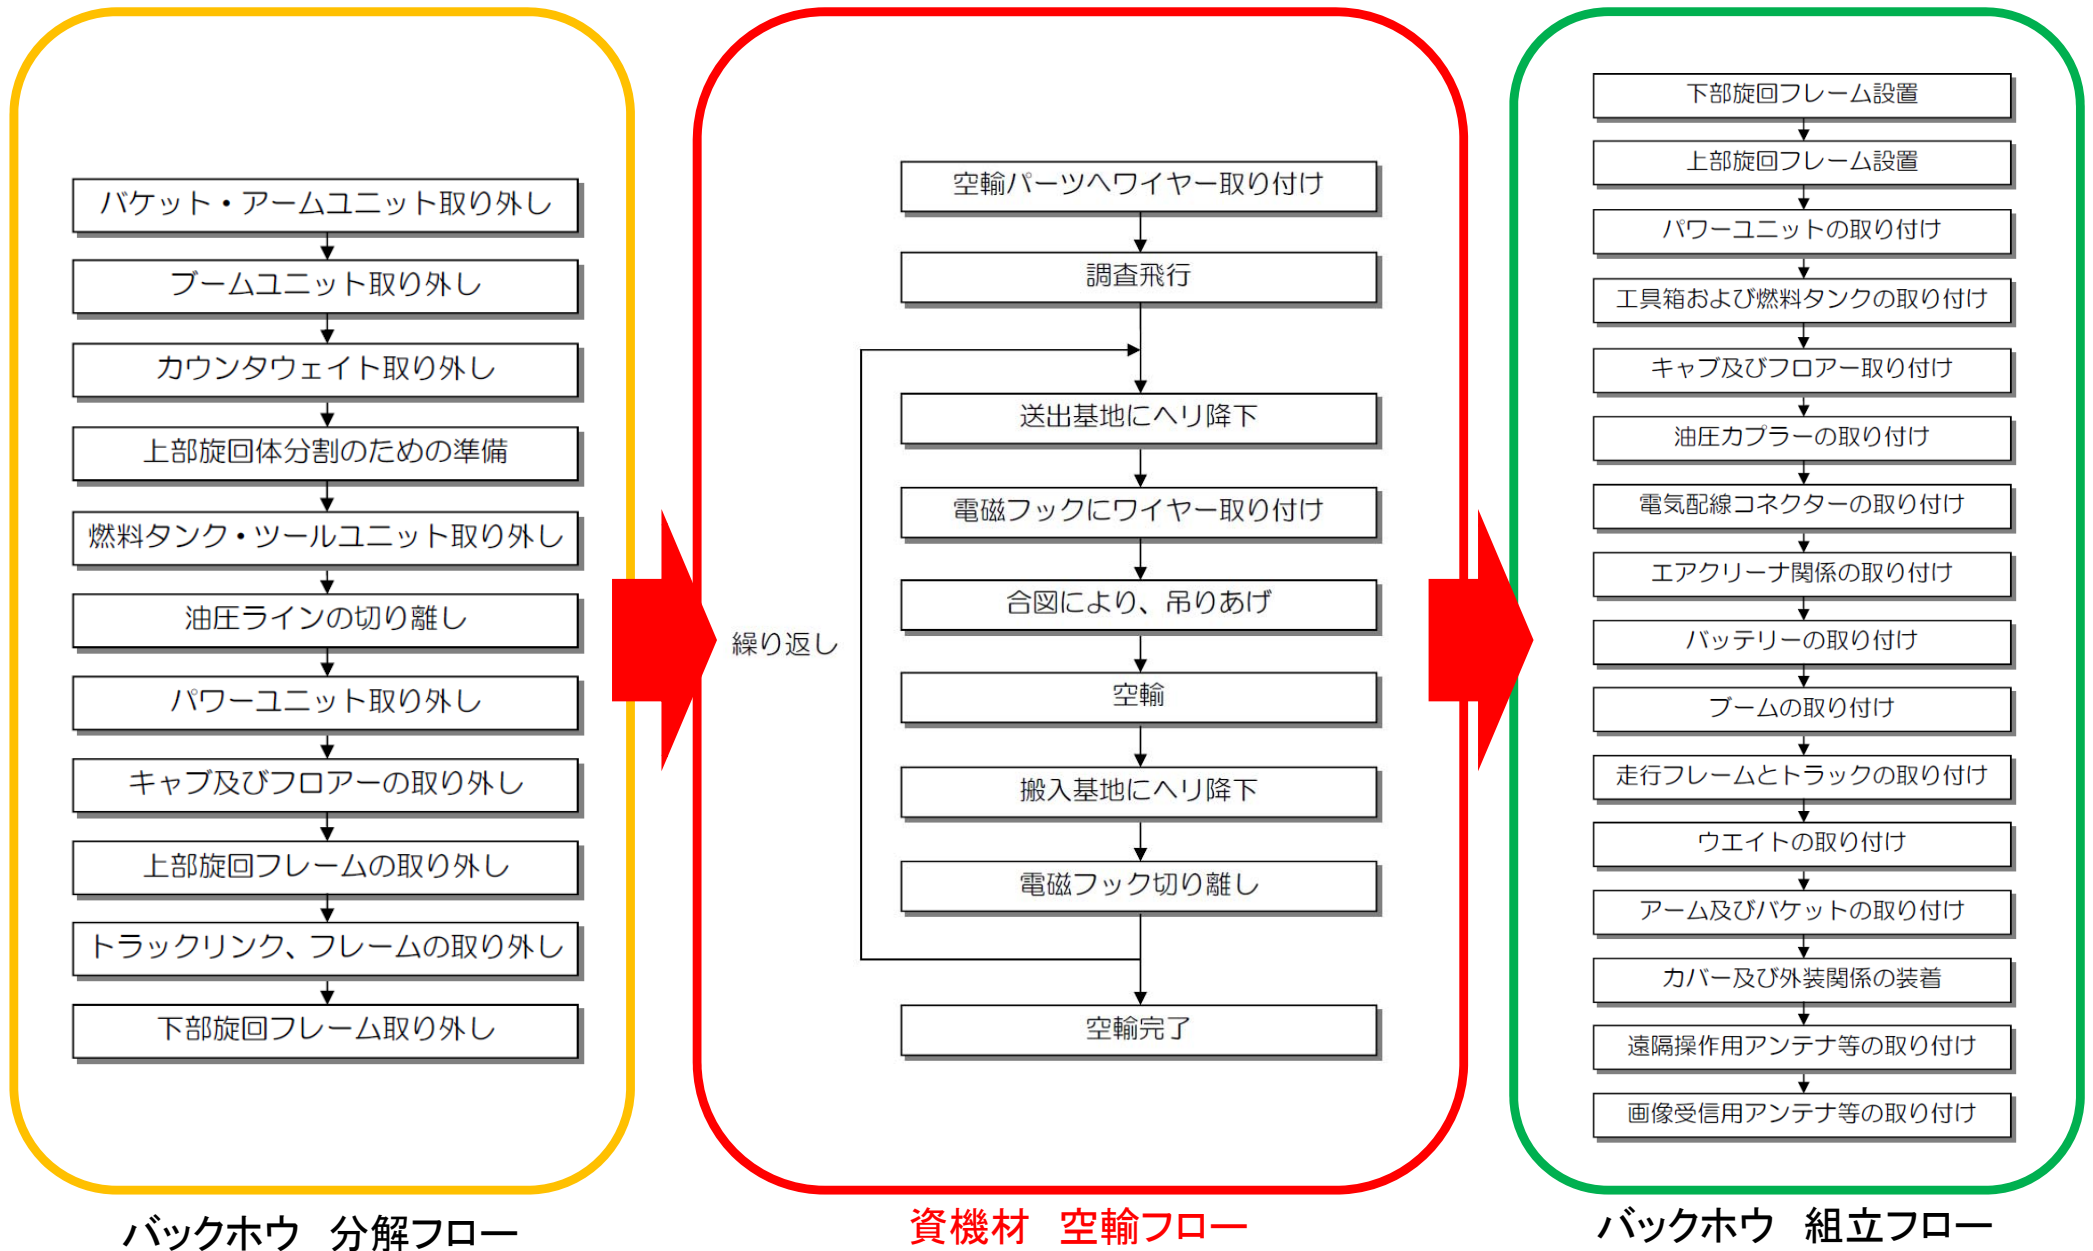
バケット・アームユニット取り外し

ブームユニット取り外し

カウンタウェイト取り外し

上部旋回体分割のための準備

燃料タンク・ツールユニット取り外し

油圧ラインの切り離し

パワーユニット取り外し

キャブ及びフロアーの取り外し

上部旋回フレームの取り外し

トラックリンク、フレームの取り外し

下部旋回フレーム取り外し

バックホウ　分解フロー

空輸パーツへワイヤー取り付け

調査飛行

繰り返し

送出基地にヘリ降下

電磁フックにワイヤー取り付け

合図により、吊りあげ

空輸

搬入基地にヘリ降下

電磁フック切り離し

空輸完了

資機材　空輸フロー

下部旋回フレーム設置

上部旋回フレーム設置

パワーユニットの取り付け

工具箱および燃料タンクの取り付け

キャブ及びフロアー取り付け

油圧カプラーの取り付け

電気配線コネクターの取り付け

エアクリーナ関係の取り付け

バッテリーの取り付け

ブームの取り付け

走行フレームとトラックの取り付け

ウエイトの取り付け

アーム及びバケットの取り付け

カバー及び外装関係の装着

遠隔操作用アンテナ等の取り付け

画像受信用アンテナ等の取り付け

バックホウ　組立フロー